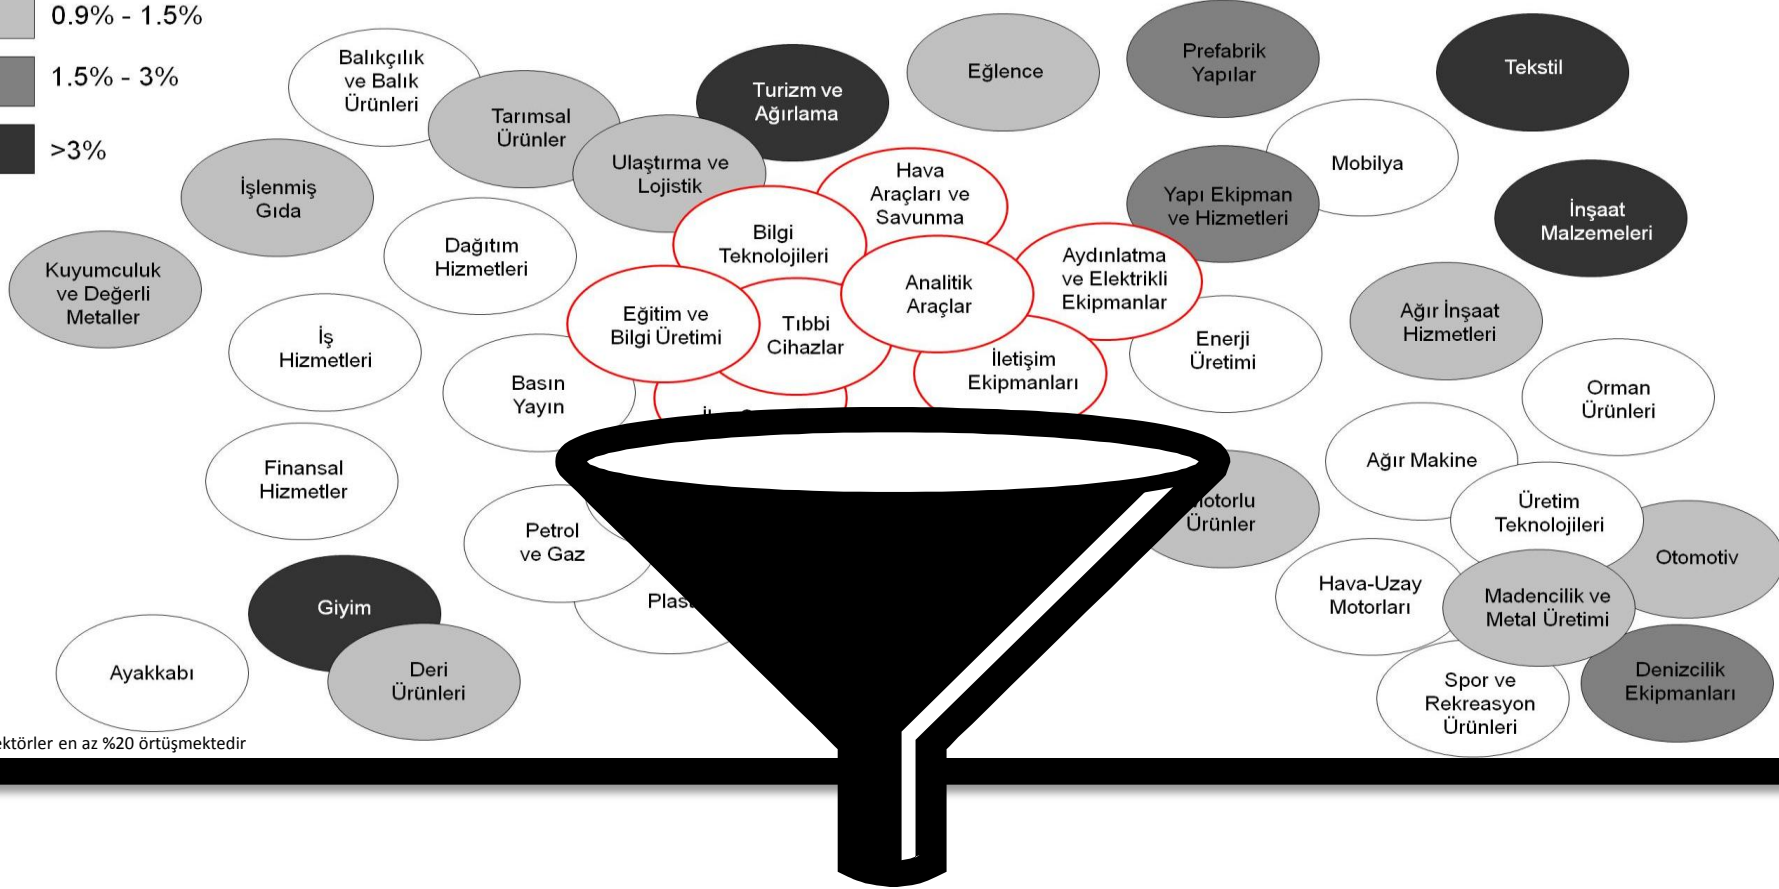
0.9% - 1.5%
1.5% - 3%
>3%

Balıkçılık ve Balık Ürünleri
Tarımsal Ürünler
Turizm ve Ağırlama
Eğlence
Prefabrik Yapılar
Tekstil
İşlenmiş Gıda
Ulaştırma ve Lojistik
Hava Araçları ve Savunma
Mobilya
Yapı Ekipman ve Hizmetleri
İnşaat Malzemeleri
Kuyumculuk ve Değerli Metaller
Dağıtım Hizmetleri
Bilgi Teknolojileri
Analitik Araçlar
Aydınlatma ve Elektrikli Ekipmanlar
Ağır İnşaat Hizmetleri
İş Hizmetleri
Eğitim ve Bilgi Üretimi
Tıbbi Cihazlar
Enerji Üretimi
Basın Yayın
İletişim Ekipmanları
Orman Ürünleri
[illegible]
Finansal Hizmetler
Ağır Makine
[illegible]otorlu Ürünler
Üretim Teknolojileri
Petrol ve Gaz
Otomotiv
Hava-Uzay Motorları
Madencilik ve Metal Üretimi
Plas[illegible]
Giyim
Deri Ürünleri
Ayakkabı
Spor ve Rekreasyon Ürünleri
Denizcilik Ekipmanları
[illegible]ektörler en az %20 örtüşmektedir